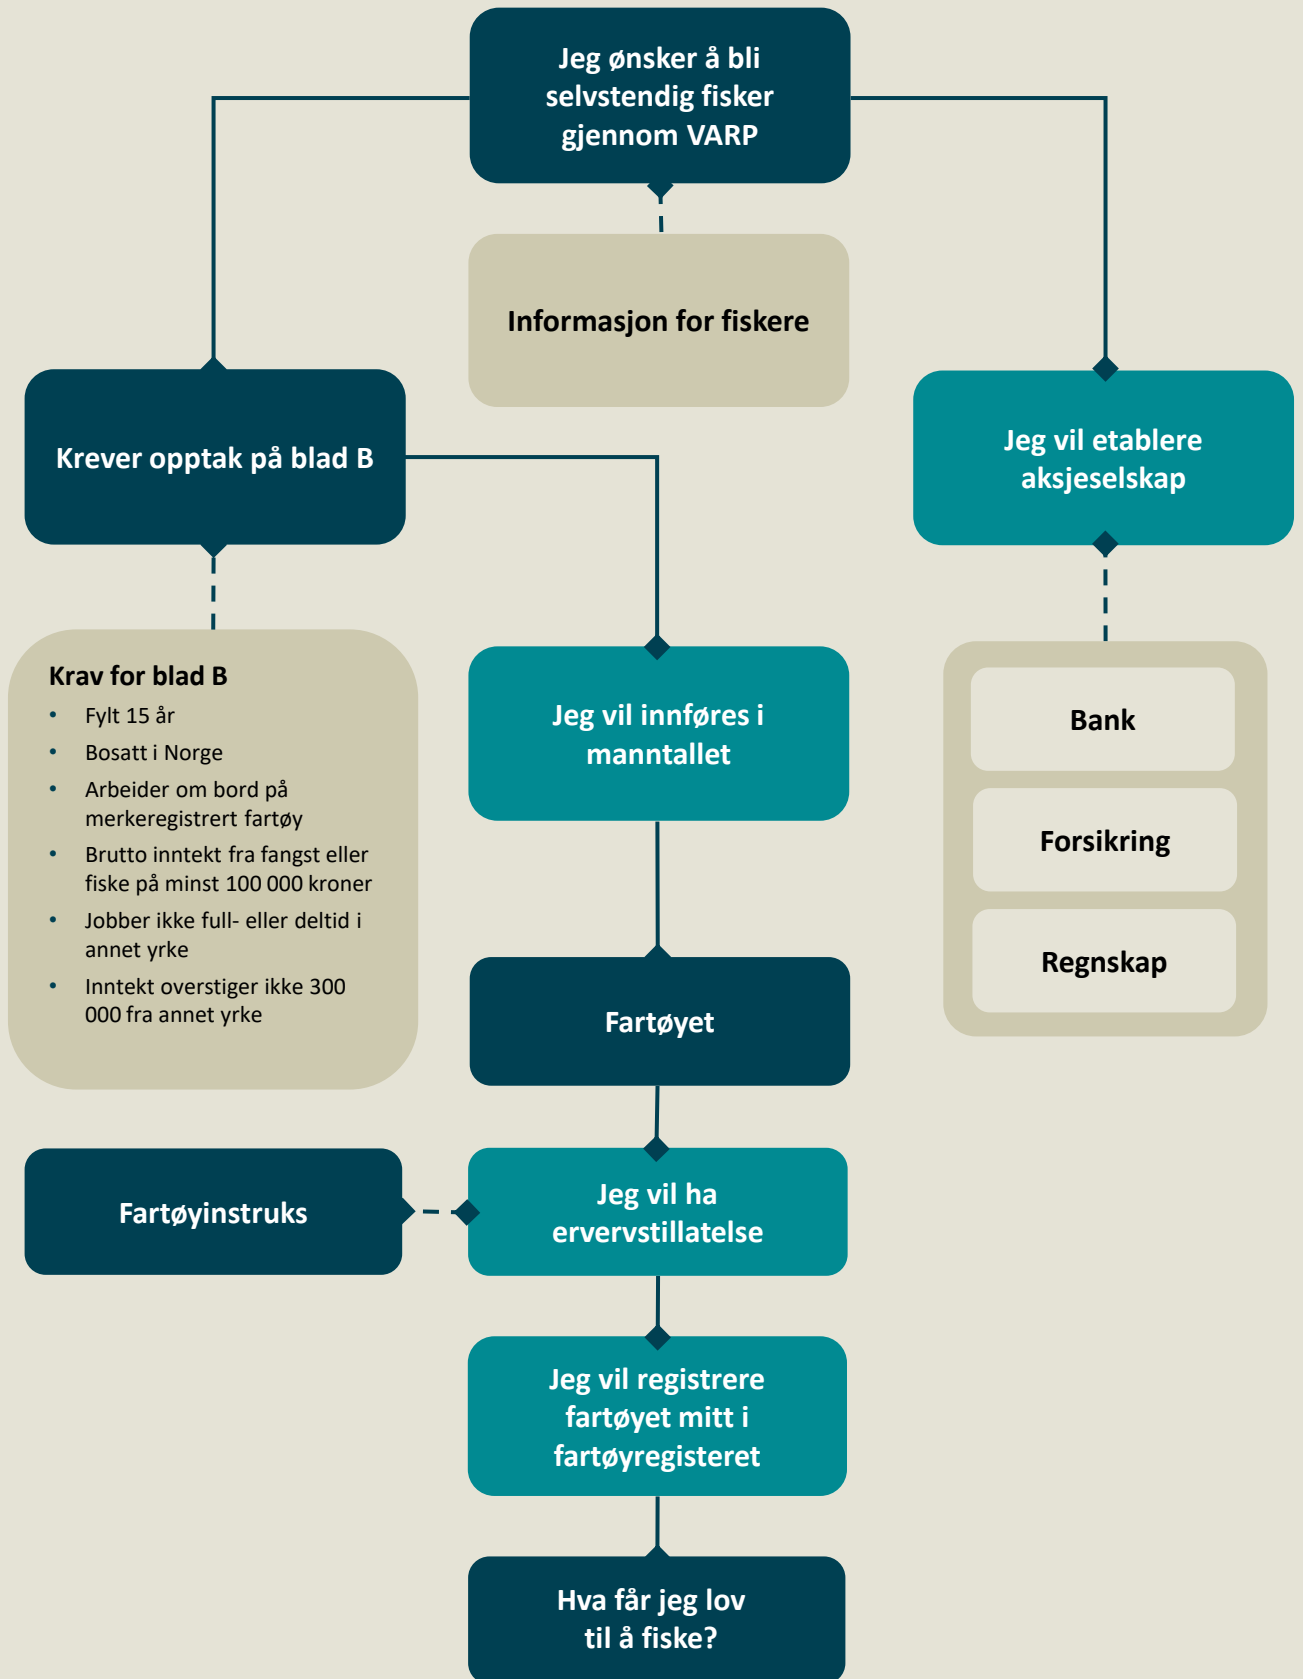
Jeg ønsker å bli selvstendig fisker gjennom VARP

Informasjon for fiskere

Krever opptak på blad B

Jeg vil etablere aksjeselskap

Krav for blad B
- Fylt 15 år
- Bosatt i Norge
- Arbeider om bord på merkeregistrert fartøy
- Brutto inntekt fra fangst eller fiske på minst 100 000 kroner
- Jobber ikke full- eller deltid i annet yrke
- Inntekt overstiger ikke 300 000 fra annet yrke

Jeg vil innføres i manntallet

Bank

Forsikring

Regnskap

Fartøyet

Fartøyinstruks

Jeg vil ha ervervstillatelse

Jeg vil registrere fartøyet mitt i fartøyregisteret

Hva får jeg lov til å fiske?